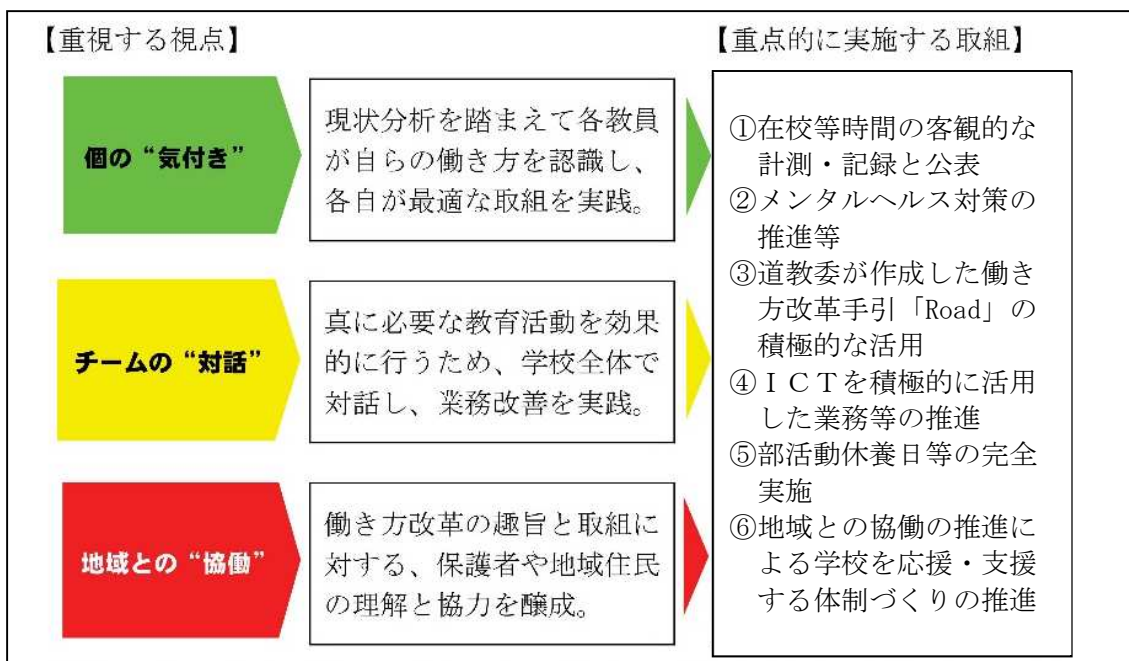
【重視する視点】

【重点的に実施する取組】

個の“気付き”

現状分析を踏まえて各教員が自らの働き方を認識し、各自が最適な取組を実践。

チームの“対話”

真に必要な教育活動を効果的に行うため、学校全体で対話し、業務改善を実践。

地域との“協働”

働き方改革の趣旨と取組に対する、保護者や地域住民の理解と協力を醸成。

①在校等時間の客観的な計測・記録と公表
②メンタルヘルス対策の推進等
③道教委が作成した働き方改革手引「Road」の積極的な活用
④ＩＣＴを積極的に活用した業務等の推進
⑤部活動休養日等の完全実施
⑥地域との協働の推進による学校を応援・支援する体制づくりの推進